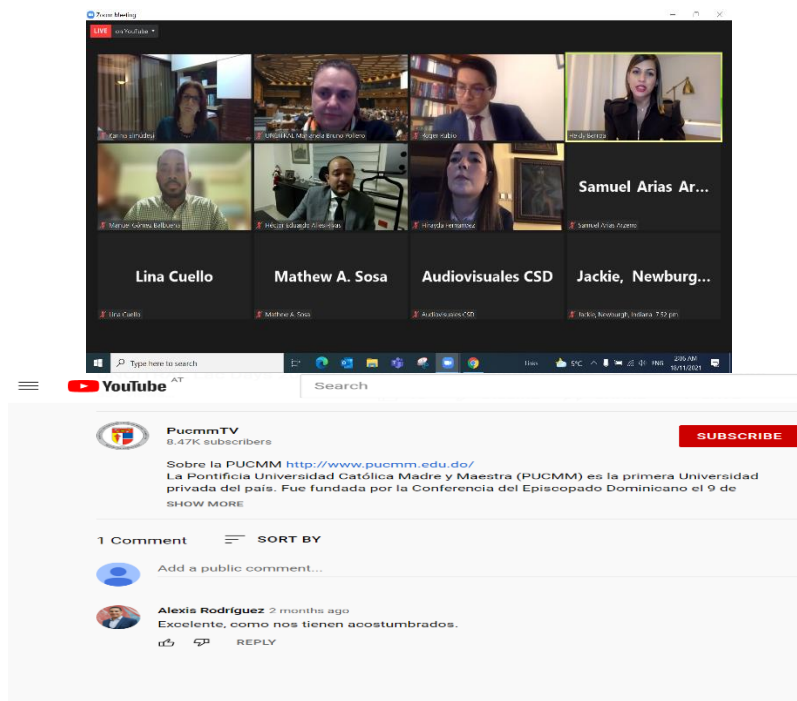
Zoom Meeting

LIVE on YouTube

Carina Almudeji

ORIGINAL Marijoyala Bruno Vallero

Roger Rubio

Heidy Beriza

Manuel Gómez Balbuena

Héctor Eduardo Alies-Rojas

Hirayda Fernández

Samuel Arias Ar...

Samuel Arias Arzeno

Lina Cuello

Lina Cuello

Mathew A. Sosa

Mathew A. Sosa

Audiovisuales CSD

Audiovisuales CSD

Jackie, Newburg...

Jackie, Newburgh, Indiana 7:52 pm

Type here to search

5°C

ENG

2:36 AM
18/11/2021

YouTube AT

Search

PucmmTV
8.47K subscribers

SUBSCRIBE

Sobre la PUCMM http://www.pucmm.edu.do/
La Pontificia Universidad Católica Madre y Maestra (PUCMM) es la primera Universidad privada del país. Fue fundada por la Conferencia del Episcopado Dominicano el 9 de

SHOW MORE

1 Comment

SORT BY

Add a public comment...

Alexis Rodríguez 2 months ago
Excelente, como nos tienen acostumbrados.

REPLY